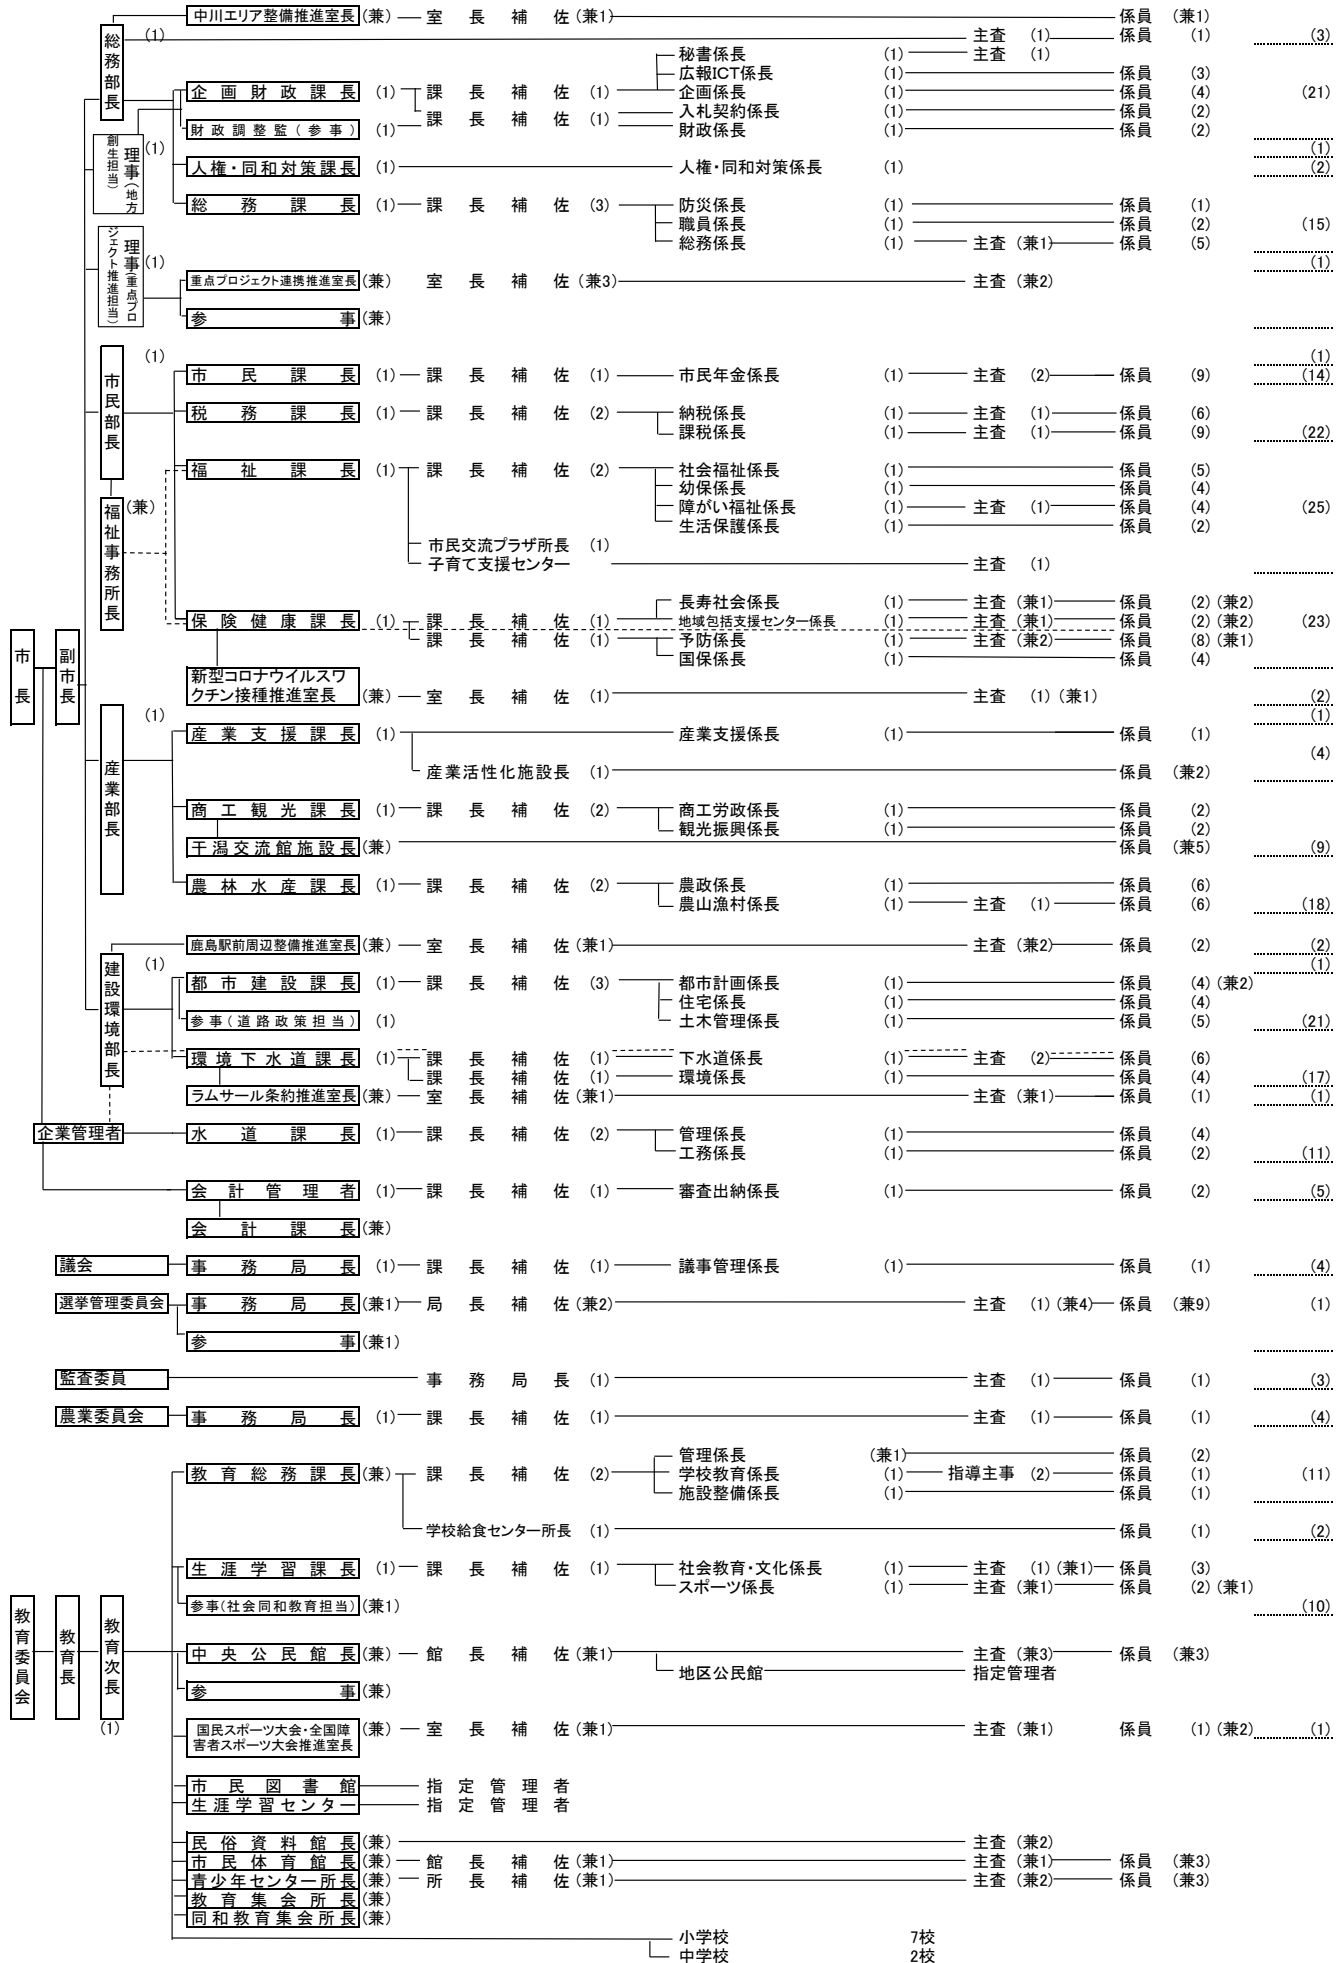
市長

副市長

総務部長 (1)

中川エリア整備推進室長 (兼) 室長補佐 (兼1) 係員 (兼1)

主査 (1) 係員 (1) (3)

企画財政課長 (1) 課長補佐 (1) 秘書係長 (1) 主査 (1)
広報ICT係長 (1) 係員 (3)
企画係長 (1) 係員 (4) (21)
課長補佐 (1) 入札契約係長 (1) 係員 (2)
財政調整監（参事） (1) 財政係長 (1) 係員 (2)

理事（地方創生担当） (1) (1)

人権・同和対策課長 (1) 人権・同和対策係長 (1) (2)

総務課長 (1) 課長補佐 (3) 防災係長 (1) 係員 (1)
職員係長 (1) 係員 (2) (15)
総務係長 (1) 主査 (兼1) 係員 (5)

理事（重点プロジェクト推進担当） (1) (1)

重点プロジェクト連携推進室長 (兼) 室長補佐 (兼3) 主査 (兼2)

参事 (兼)

市民部長 (1) (1)

市民課長 (1) 課長補佐 (1) 市民年金係長 (1) 主査 (2) 係員 (9) (14)

税務課長 (1) 課長補佐 (2) 納税係長 (1) 主査 (1) 係員 (6)
課税係長 (1) 主査 (1) 係員 (9) (22)

福祉事務所長 (兼)

福祉課長 (1) 課長補佐 (2) 社会福祉係長 (1) 係員 (5)
幼保係長 (1) 係員 (4)
障がい福祉係長 (1) 主査 (1) 係員 (4) (25)
生活保護係長 (1) 係員 (2)
市民交流プラザ所長 (1)
子育て支援センター 主査 (1)

保険健康課長 (1) 課長補佐 (1) 長寿社会係長 (1) 主査 (兼1) 係員 (2) (兼2)
地域包括支援センター係長 (1) 主査 (兼1) 係員 (2) (兼2) (23)
課長補佐 (1) 予防係長 (1) 主査 (兼2) 係員 (8) (兼1)
国保係長 (1) 係員 (4)

新型コロナウイルスワクチン接種推進室長 (兼) 室長補佐 (1) 主査 (1) (兼1) (2)

産業部長 (1) (1)

産業支援課長 (1) 産業支援係長 (1) 係員 (1)
(4)
産業活性化施設長 (1) 係員 (兼2)

商工観光課長 (1) 課長補佐 (2) 商工労政係長 (1) 係員 (2)
観光振興係長 (1) 係員 (2)

干潟交流館施設長 (兼) 係員 (兼5) (9)

農林水産課長 (1) 課長補佐 (2) 農政係長 (1) 係員 (6)
農山漁村係長 (1) 主査 (1) 係員 (6) (18)

建設環境部長 (1)

鹿島駅前周辺整備推進室長 (兼) 室長補佐 (兼1) 主査 (兼2) 係員 (2) (2)
(1)

都市建設課長 (1) 課長補佐 (3) 都市計画係長 (1) 係員 (4) (兼2)
住宅係長 (1) 係員 (4)
参事（道路政策担当） (1) 土木管理係長 (1) 係員 (5) (21)

環境下水道課長 (1) 課長補佐 (1) 下水道係長 (1) 主査 (2) 係員 (6)
課長補佐 (1) 環境係長 (1) 係員 (4) (17)

ラムサール条約推進室長 (兼) 室長補佐 (兼1) 主査 (兼1) 係員 (1) (1)

企業管理者

水道課長 (1) 課長補佐 (2) 管理係長 (1) 係員 (4)
工務係長 (1) 係員 (2) (11)

会計管理者 (1) 課長補佐 (1) 審査出納係長 (1) 係員 (2) (5)

会計課長 (兼)

議会 事務局長 (1) 課長補佐 (1) 議事管理係長 (1) 係員 (1) (4)

選挙管理委員会 事務局長 (兼1) 局長補佐 (兼2) 主査 (1) (兼4) 係員 (兼9) (1)

参事 (兼1)

監査委員 事務局長 (1) 主査 (1) 係員 (1) (3)

農業委員会 事務局長 (1) 課長補佐 (1) 主査 (1) 係員 (1) (4)

教育委員会

教育長

教育次長 (1)

教育総務課長 (兼) 課長補佐 (2) 管理係長 (兼1) 係員 (2)
学校教育係長 (1) 指導主事 (2) 係員 (1) (11)
施設整備係長 (1) 係員 (1)
学校給食センター所長 (1) 係員 (1) (2)

生涯学習課長 (1) 課長補佐 (1) 社会教育・文化係長 (1) 主査 (1) (兼1) 係員 (3)
スポーツ係長 (1) 主査 (兼1) 係員 (2) (兼1)

参事(社会同和教育担当) (兼1) (10)

中央公民館長 (兼) 館長補佐 (兼1) 主査 (兼3) 係員 (兼3)
地区公民館 指定管理者

参事 (兼)

国民スポーツ大会・全国障害者スポーツ大会推進室長 (兼) 室長補佐 (兼1) 主査 (兼1) 係員 (1) (兼2) (1)

市民図書館 指定管理者
生涯学習センター 指定管理者

民俗資料館長 (兼) 主査 (兼2)
市民体育館長 (兼) 館長補佐 (兼1) 主査 (兼1) 係員 (兼3)
青少年センター所長 (兼) 所長補佐 (兼1) 主査 (兼2) 係員 (兼3)
教育集会所長 (兼)
同和教育集会所長 (兼)

小学校 7校
中学校 2校